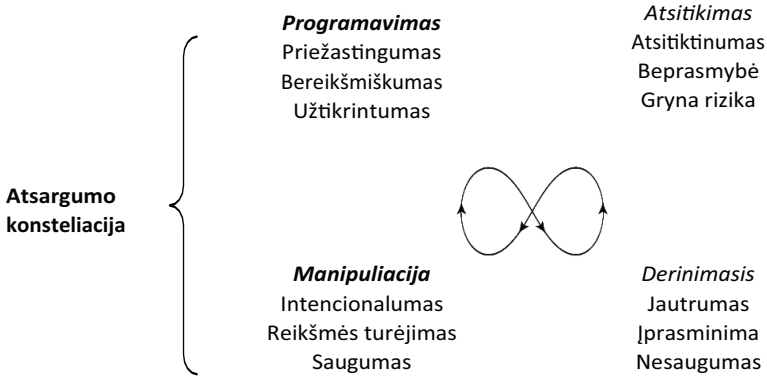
**Atsargumo konsteliacija**

***Programavimas***
Priežastingumas
Bereikšmiškumas
Užtikrintumas

*Atsitikimas*
Atsitiktinumas
Beprasmybė
Gryna rizika

***Manipuliacija***
Intencionalumas
Reikšmės turėjimas
Saugumas

*Derinimasis*
Jautrumas
Įprasminima
Nesaugumas